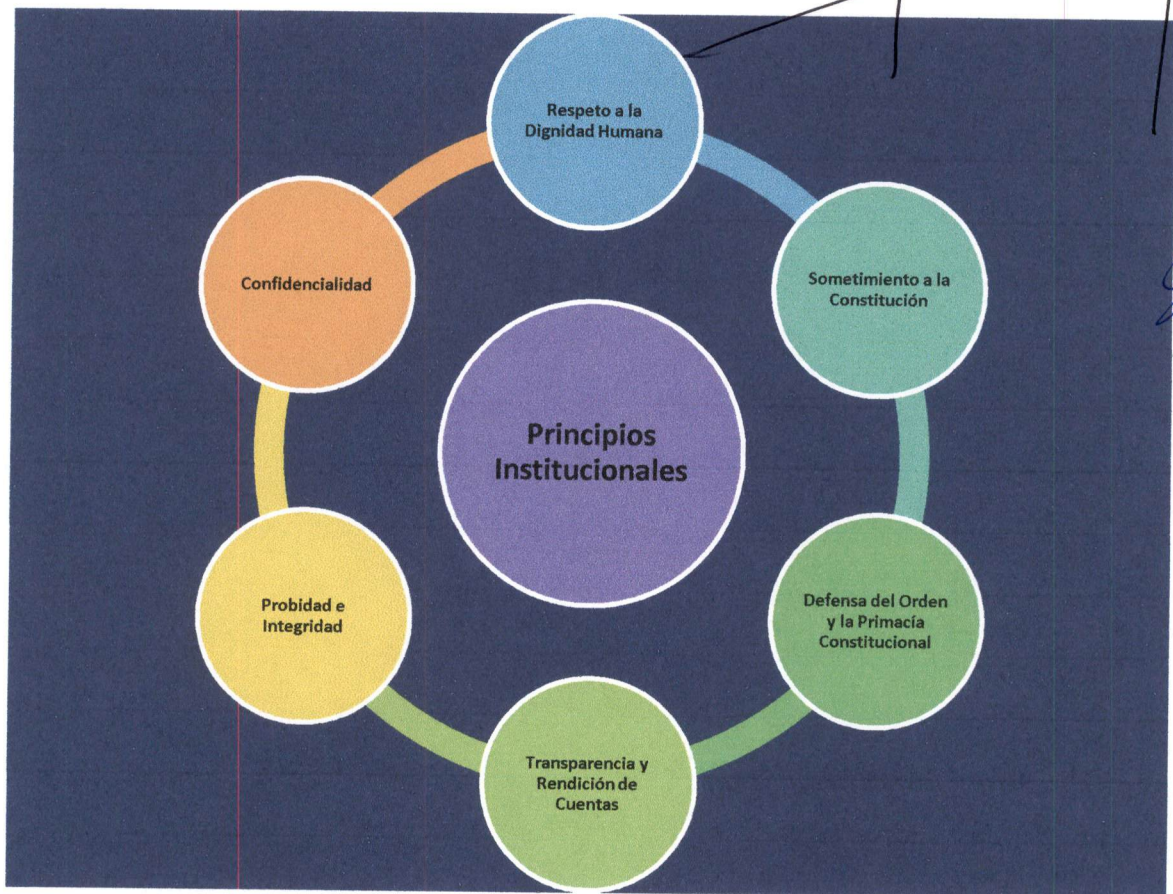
Respeto a la Dignidad Humana

Sometimiento a la Constitución

Defensa del Orden y la Primacía Constitucional

Transparencia y Rendición de Cuentas

Probidad e Integridad

Confidencialidad

Principios Institucionales